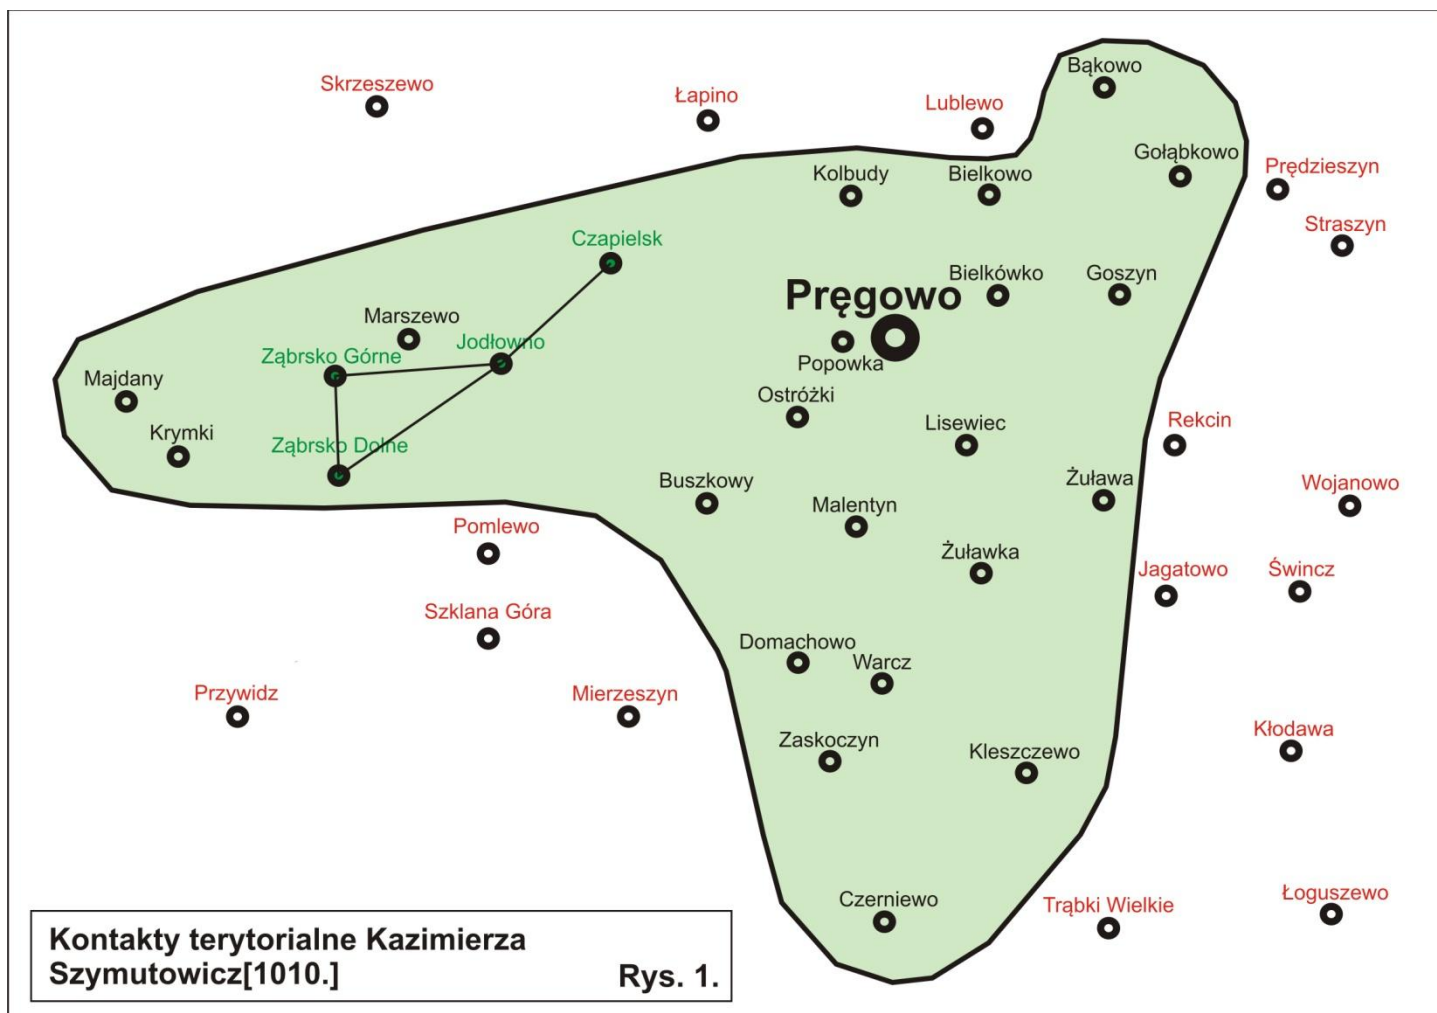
Skrzeszewo

Łapino

Lublewo

Bąkowo

Gołąbkowo

Prędzieszyn

Straszyn

Kolbudy

Bielkowo

Czapielsk

Bielkówko

Goszyn

Pręgowo

Marszewo

Jodłowno

Ząbrsko Górne

Popowka

Majdany

Ostróżki

Krymki

Lisewiec

Rekcin

Ząbrsko Dolne

Żuława

Buszkowy

Wojanowo

Malentyn

Pomlewo

Żuławka

Jagatowo

Świncz

Szklana Góra

Domachowo

Warcz

Przywidz

Mierzeszyn

Kłodawa

Zaskoczyn

Kleszczewo

Czerniewo

Trąbki Wielkie

Łoguszewo

Kontakty terytorialne Kazimierza Szymutowicz[1010.]

Rys. 1.